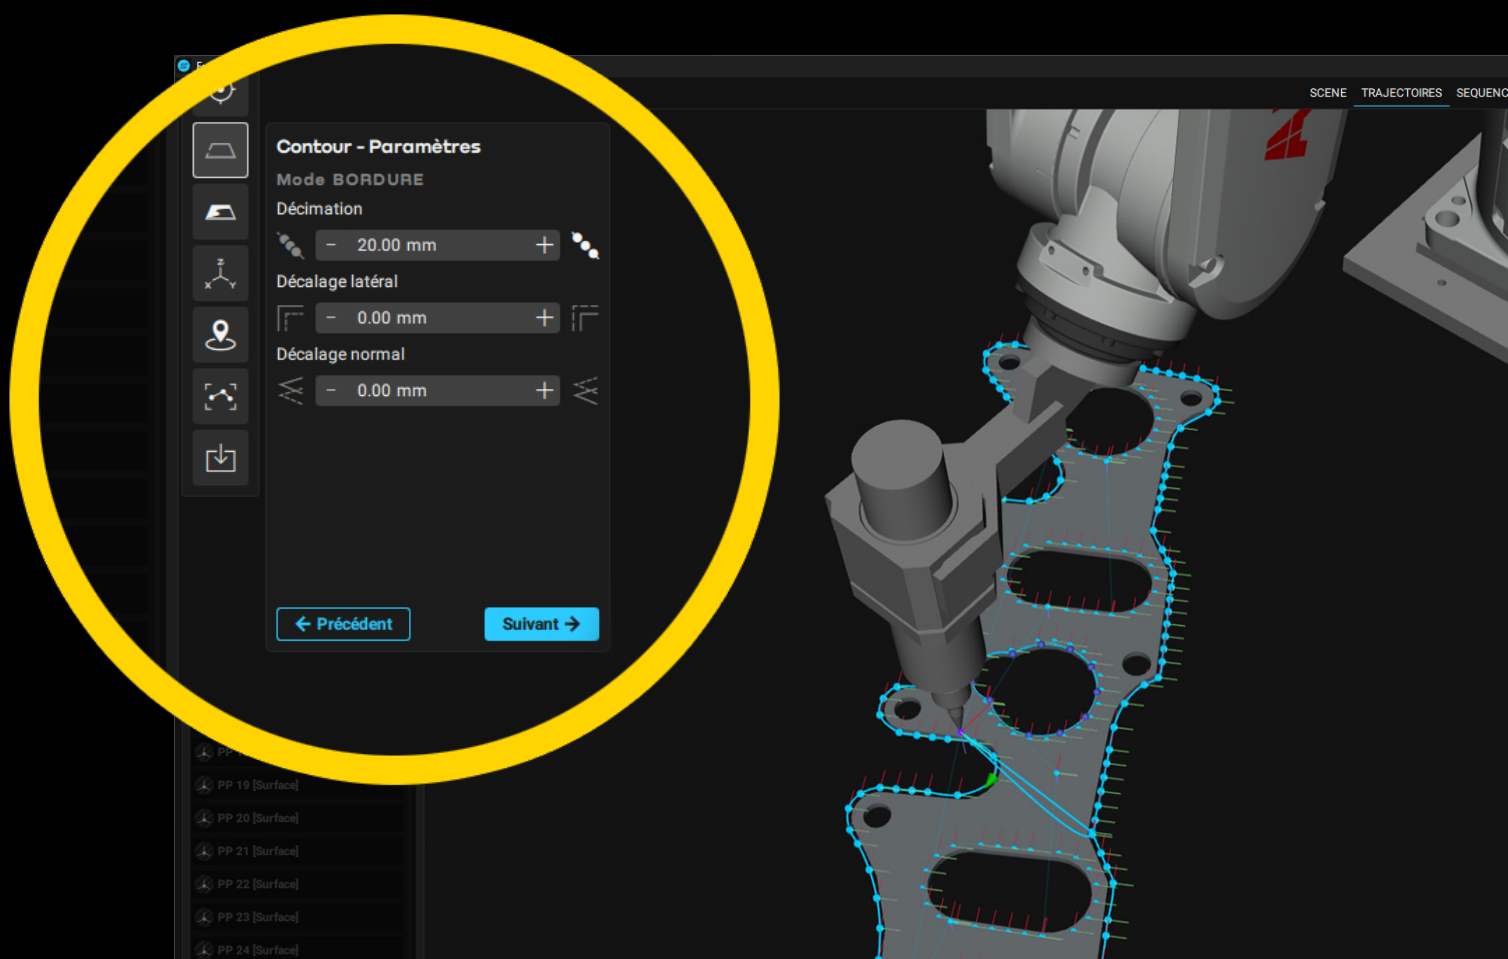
SCENE TRAJECTOIRES SEQUENC

Contour - Paramètres

Mode BORDURE

Décimation

− 20.00 mm +

Décalage latéral

− 0.00 mm +

Décalage normal

− 0.00 mm +

← Précédent

Suivant →

PP 19 [Surface]

PP 20 [Surface]

PP 21 [Surface]

PP 22 [Surface]

PP 23 [Surface]

PP 24 [Surface]